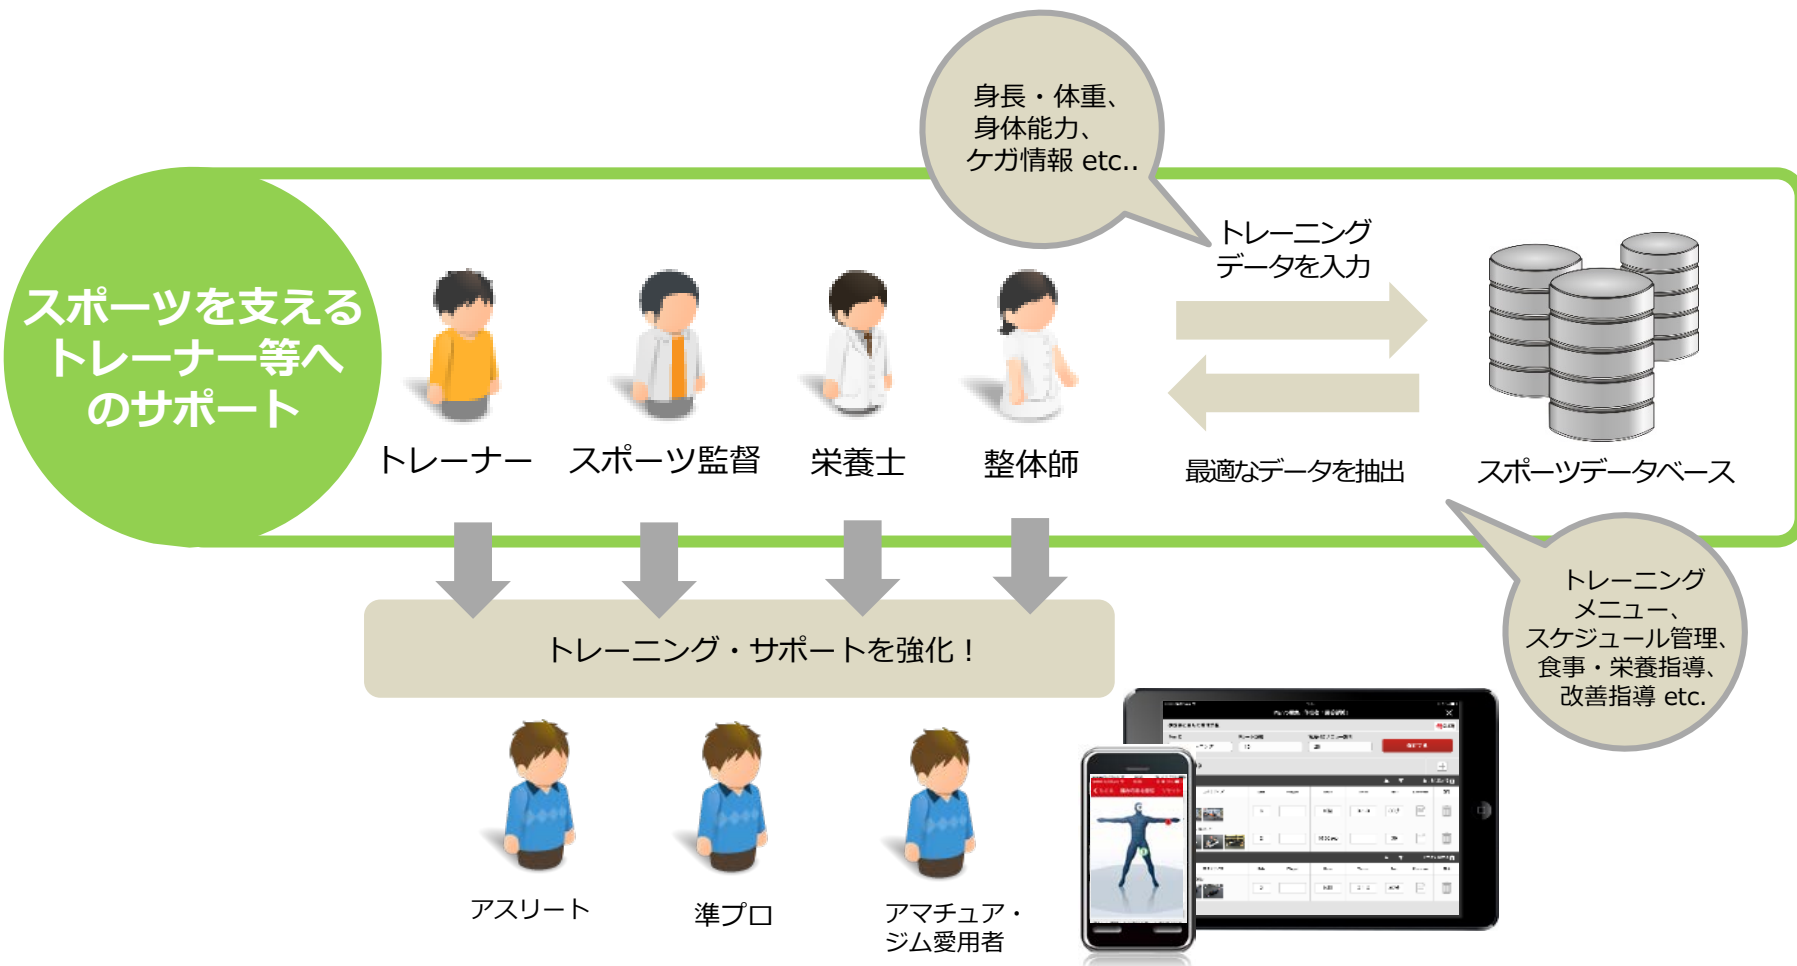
身長・体重、
身体能力、
ケガ情報 etc..

スポーツを支える
トレーナー等へ
のサポート

トレーナー

スポーツ監督

栄養士

整体師

トレーニング
データを入力

最適なデータを抽出

スポーツデータベース

トレーニング
メニュー、
スケジュール管理、
食事・栄養指導、
改善指導 etc.

トレーニング・サポートを強化！

アスリート

準プロ

アマチュア・
ジム愛用者